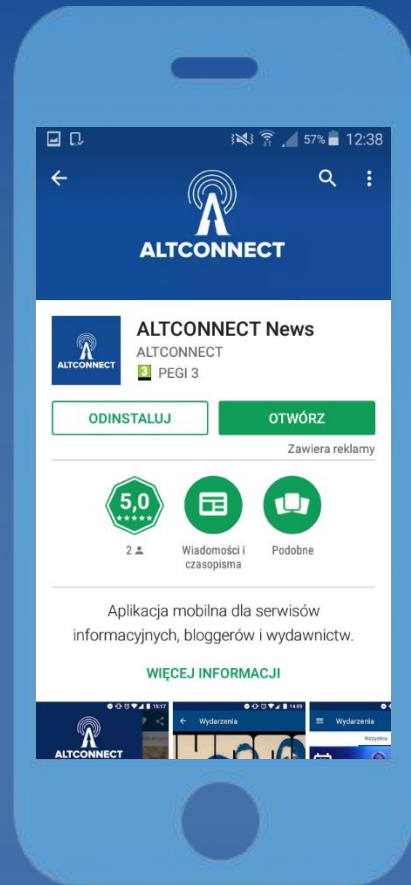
57% 12:38

ALTCONNECT

ALTCONNECT

ALTCONNECT News
ALTCONNECT
3 PEGI 3

ODINSTALUJ
OTWÓRZ

Zawiera reklamy

5,0
2
Wiadomości i czasopisma
Podobne

Aplikacja mobilna dla serwisów informacyjnych, bloggerów i wydawnictw.

WIĘCEJ INFORMACJI

ALTCONNECT
Wydarzenia
Wydarzenia
Wszystkie